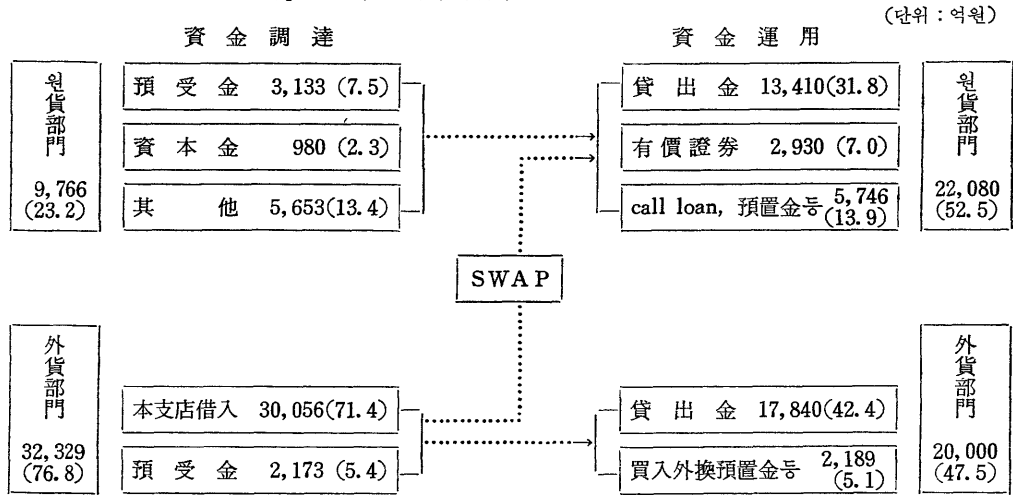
(단위 : 억원)

資 金 調 達

資 金 運 用

원貨部門 9,766 (23.2)

預 受 金 3,133 (7.5)

資 本 金 980 (2.3)

其 他 5,653 (13.4)

貸 出 金 13,410 (31.8)

有價證券 2,930 (7.0)

call loan, 預置金등 5,746 (13.9)

원貨部門 22,080 (52.5)

SWAP

外貨部門 32,329 (76.8)

本支店借入 30,056 (71.4)

預 受 金 2,173 (5.4)

貸 出 金 17,840 (42.4)

買入外換預置金등 2,189 (5.1)

外貨部門 20,000 (47.5)